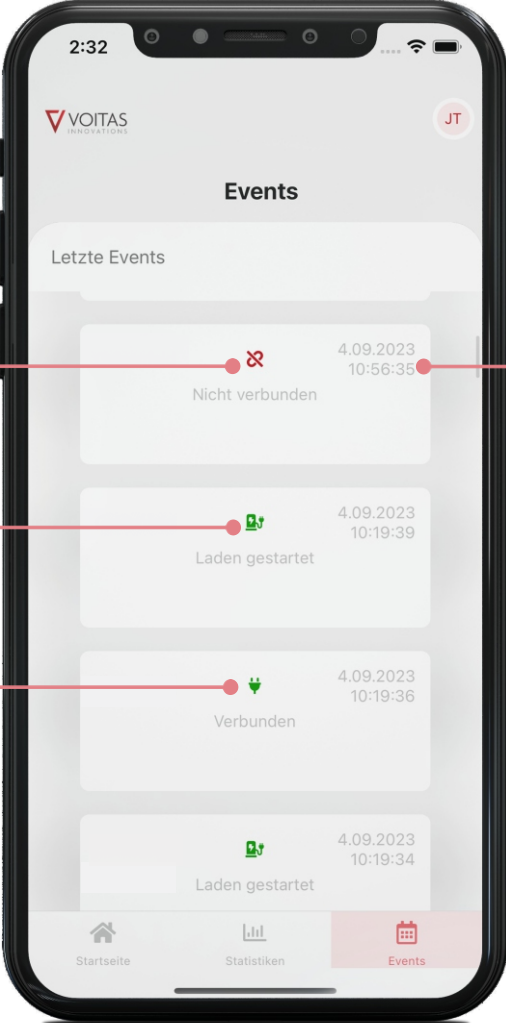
2:32

VOITAS INNOVATIONS

JT

Events

Letzte Events

4.09.2023
10:56:35
Nicht verbunden

4.09.2023
10:19:39
Laden gestartet

4.09.2023
10:19:36
Verbunden

4.09.2023
10:19:34
Laden gestartet

Startseite
Statistiken
Events